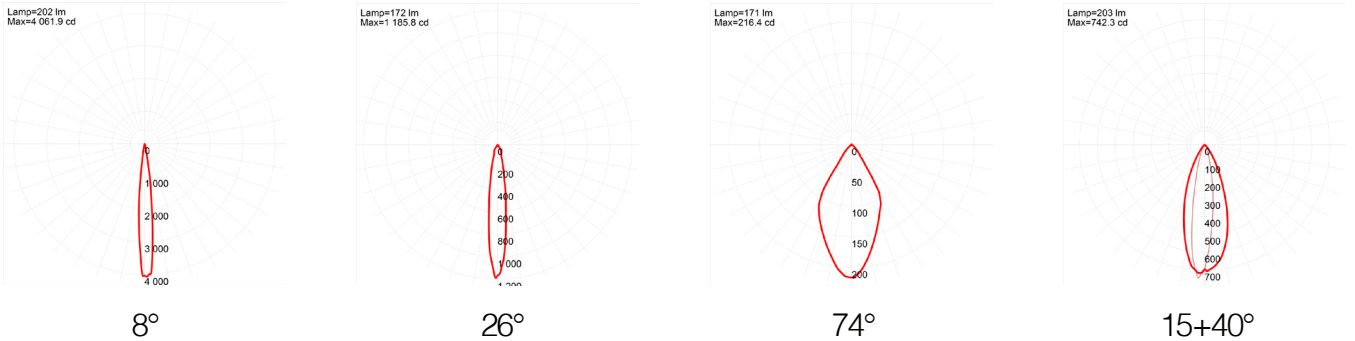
Lamp=202 lm
Max=4 061.9 cd

0
1 000
2 000
3 000
4 000

8°

Lamp=172 lm
Max=1 185.8 cd

0
200
400
600
800
1 000
1 200

26°

Lamp=171 lm
Max=216.4 cd

0
50
100
150
200

74°

Lamp=203 lm
Max=742.3 cd

0
100
200
300
400
500
600
700

15+40°